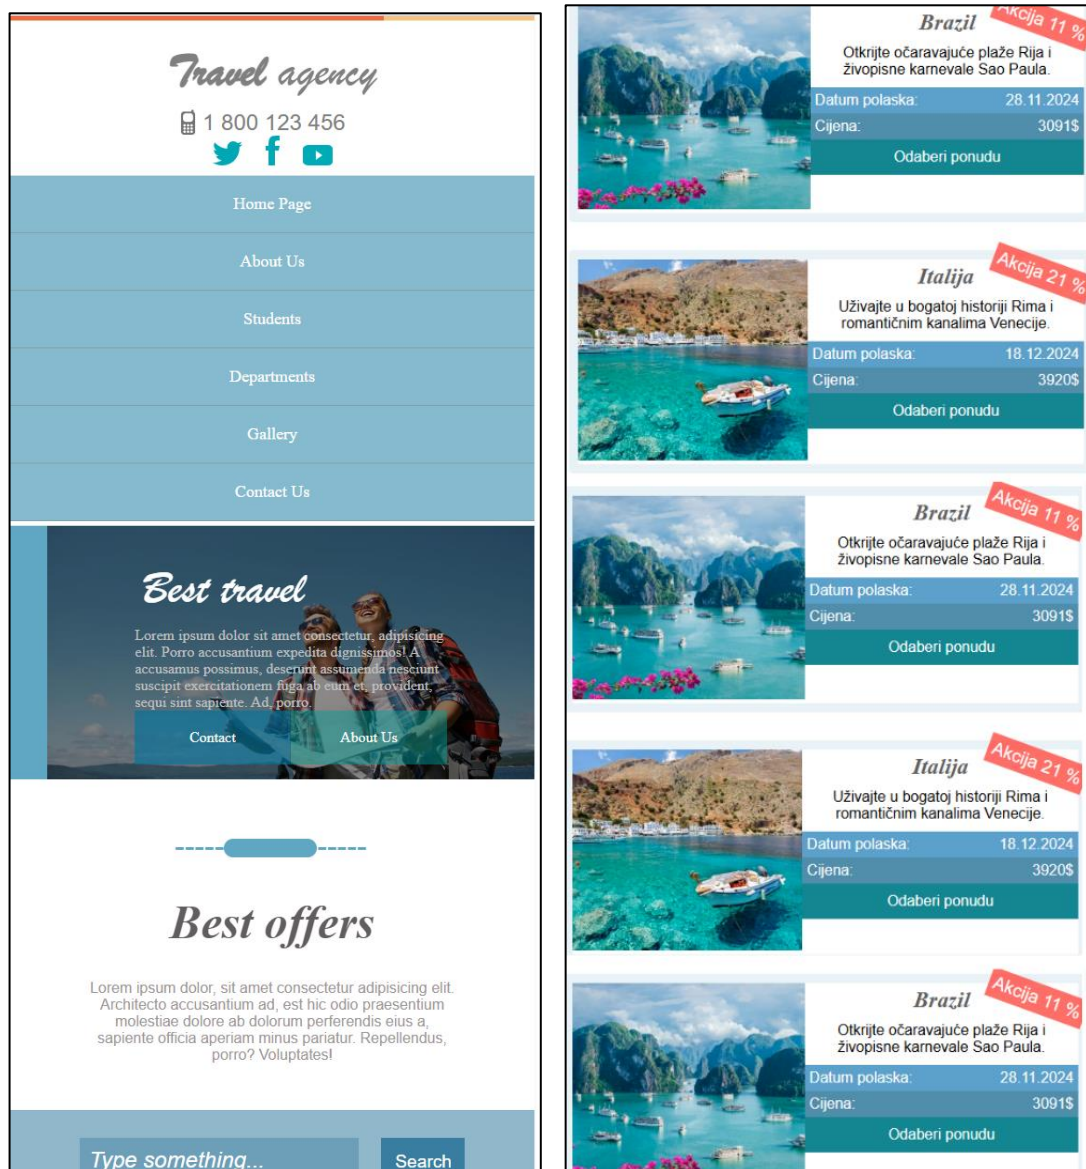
Travel agency

1 800 123 456

Home Page

About Us

Students

Departments

Gallery

Contact Us

Best travel

Lorem ipsum dolor sit amet consectetur, adipisicing elit. Porro accusantium expedita dignissimos! A accusamus possimus, deserunt assumenda nesciunt suscipit exercitationem fuga ab eum et, provident, sequi sint sapiente. Ad, porro.

Contact About Us

Best offers

Lorem ipsum dolor, sit amet consectetur adipisicing elit. Architecto accusantium ad, est hic odio praesentium molestiae dolore ab dolorum perferendis eius a, sapiente officia aperiam minus pariatur. Repellendus, porro? Voluptates!

Type something...

Search

Brazil

Akcija 11 %

Otkrijte očaravajuće plaže Rija i živopisne karnevale Sao Paula.

| Datum polaska: | 28.11.2024 |
|---|---|
| Cijena: | 3091$ |

Odaberi ponudu

Italija

Akcija 21 %

Uživajte u bogatoj historiji Rima i romantičnim kanalima Venecije.

| Datum polaska: | 18.12.2024 |
|---|---|
| Cijena: | 3920$ |

Odaberi ponudu

Brazil

Akcija 11 %

Otkrijte očaravajuće plaže Rija i živopisne karnevale Sao Paula.

| Datum polaska: | 28.11.2024 |
|---|---|
| Cijena: | 3091$ |

Odaberi ponudu

Italija

Akcija 21 %

Uživajte u bogatoj historiji Rima i romantičnim kanalima Venecije.

| Datum polaska: | 18.12.2024 |
|---|---|
| Cijena: | 3920$ |

Odaberi ponudu

Brazil

Akcija 11 %

Otkrijte očaravajuće plaže Rija i živopisne karnevale Sao Paula.

| Datum polaska: | 28.11.2024 |
|---|---|
| Cijena: | 3091$ |

Odaberi ponudu